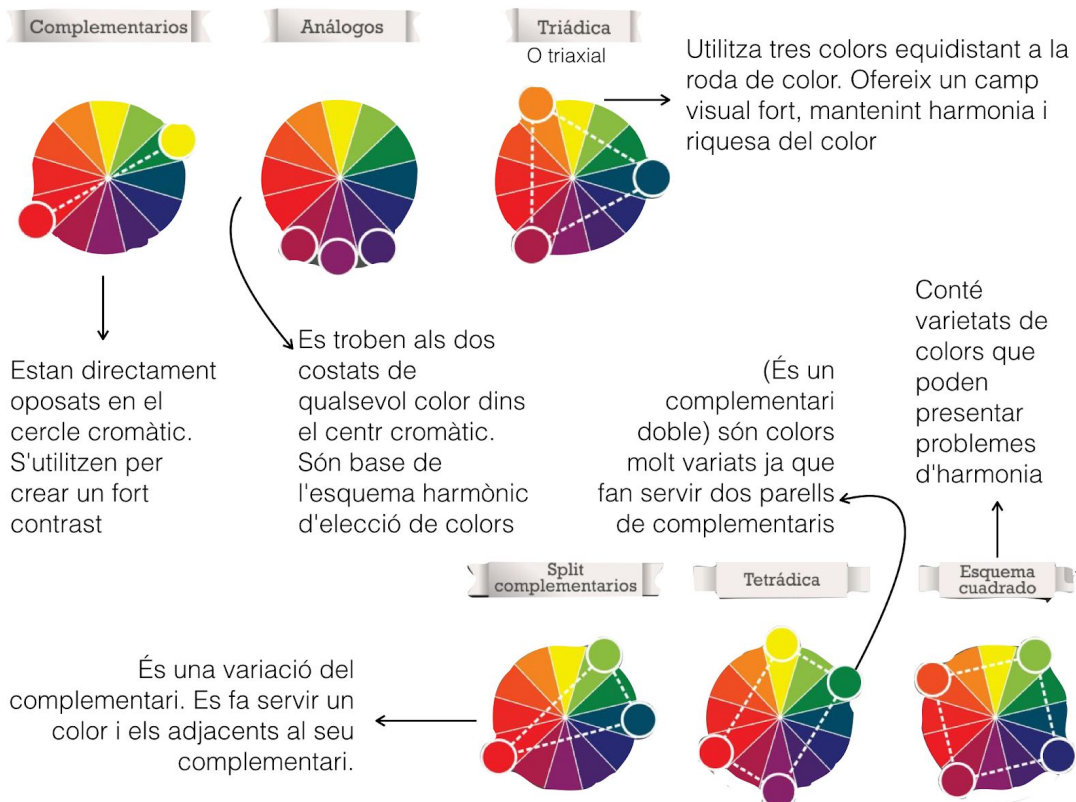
Complementarios

Análogos

Triádica
O triaxial

Utilitza tres colors equidistant a la roda de color. Ofereix un camp visual fort, mantenint harmonia i riquesa del color

Estan directament oposats en el cercle cromàtic. S'utilitzen per crear un fort contrast

Es troben als dos costats de qualsevol color dins el centr cromàtic. Són base de l'esquema harmònic d'elecció de colors

(És un complementari doble) són colors molt variats ja que fan servir dos parells de complementaris

Conté varietats de colors que poden presentar problemes d'harmonia

Split complementarios

Tetrádica

Esquema cuadrado

És una variació del complementari. Es fa servir un color i els adjacents al seu complementari.